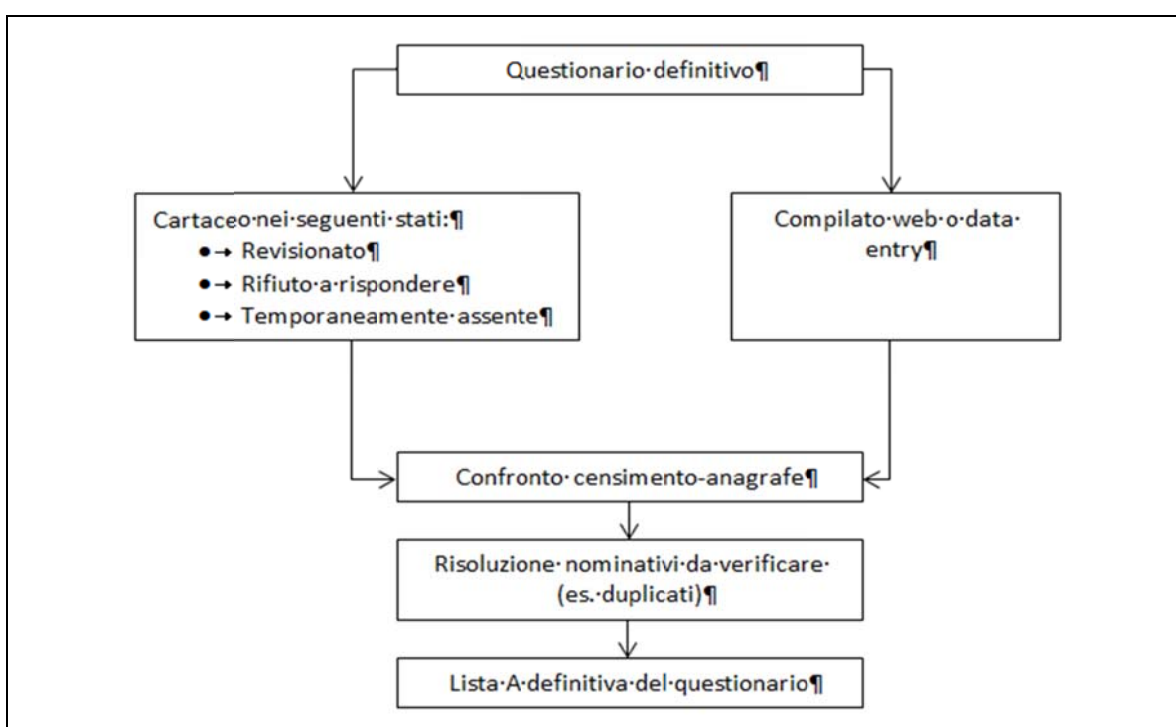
Questionario·definitivo¶

Cartaceo·nei·seguenti·stati:¶
•→ Revisionato¶
•→ Rifiuto·a·rispondere¶
•→ Temporaneamente·assente¶

Compilato·web·o·data· entry¶

Confronto·censimento-anagrafe¶

Risoluzione·nominativi·da·verificare· (es.·duplicati)¶

Lista·A·definitiva·del·questionario¶